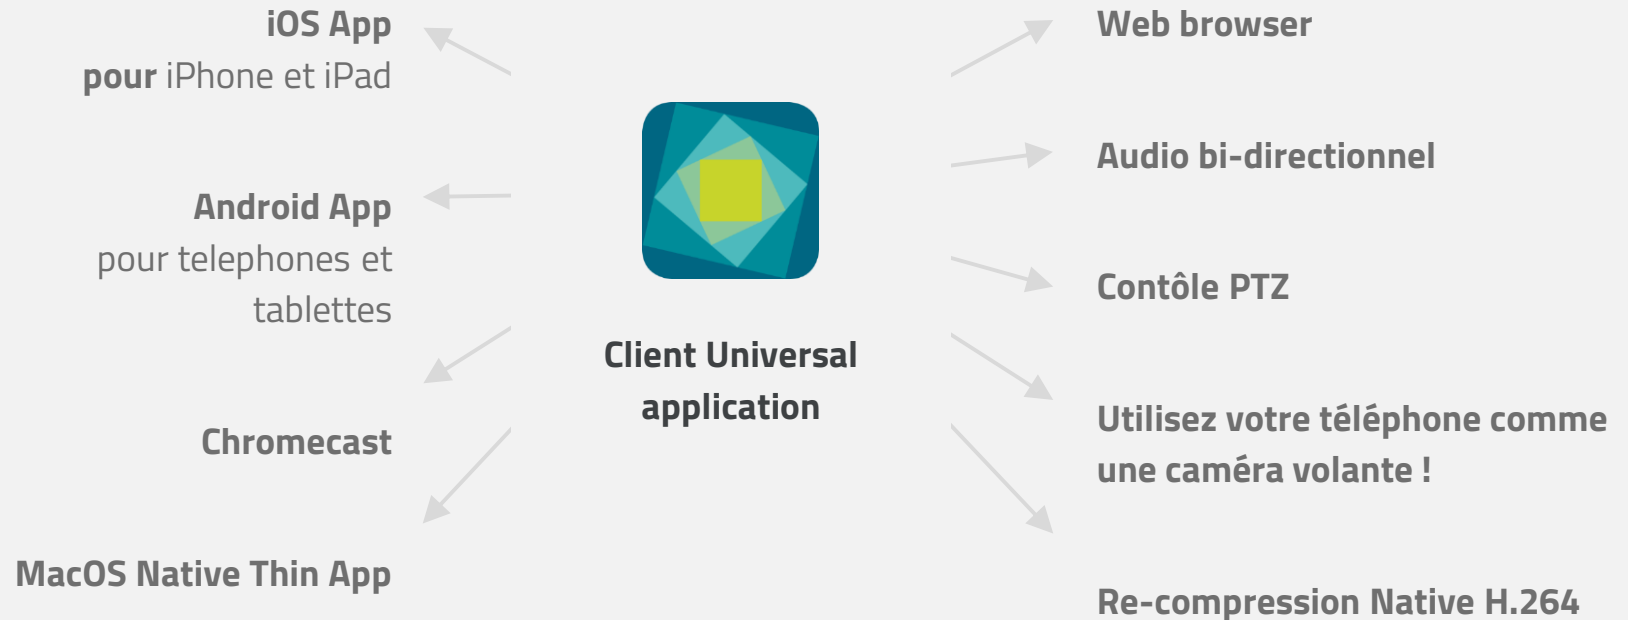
iOS App
pour iPhone et iPad

Android App
pour telephones et tablettes

Chromecast

MacOS Native Thin App

Client Universal application

Web browser

Audio bi-directionnel

Contôle PTZ

Utilisez votre téléphone comme une caméra volante !

Re-compression Native H.264